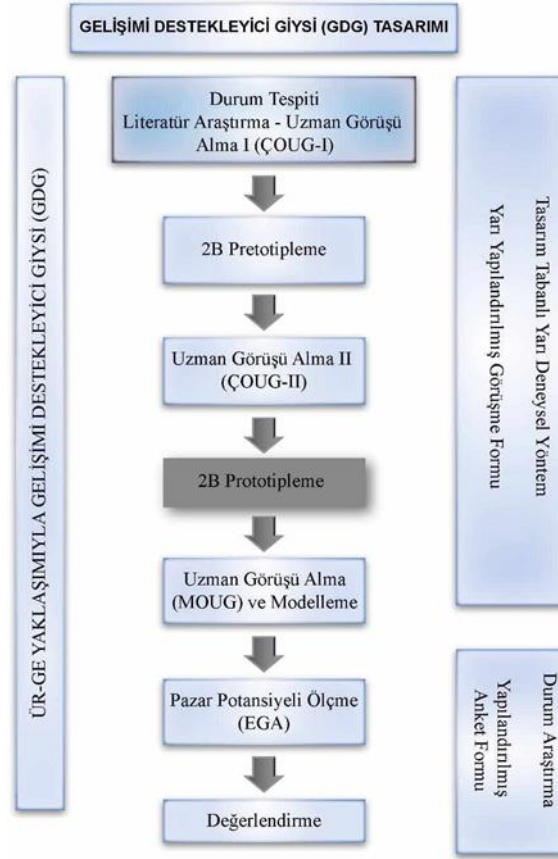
GELİŞİMİ DESTEKLEYİCİ GİYSİ (GDG) TASARIMI

ÜR-GE YAKLAŞIMIYLA GELİŞİMİ DESTEKLEYİCİ GİYSİ (GDG)

Durum Tespiti
Literatür Araştırma - Uzman Görüşü Alma I (ÇOUG-I)

2B Pretotipleme

Uzman Görüşü Alma II (ÇOUG-II)

2B Prototipleme

Uzman Görüşü Alma (MOUG) ve Modelleme

Pazar Potansiyeli Ölçme (EGA)

Değerlendirme

Tasarım Tabanlı Yarı Deneysel Yöntem
Yarı Yapılandırılmış Görüşme Formu

Durum Araştırma
Yapılandırılmış Anket Formu